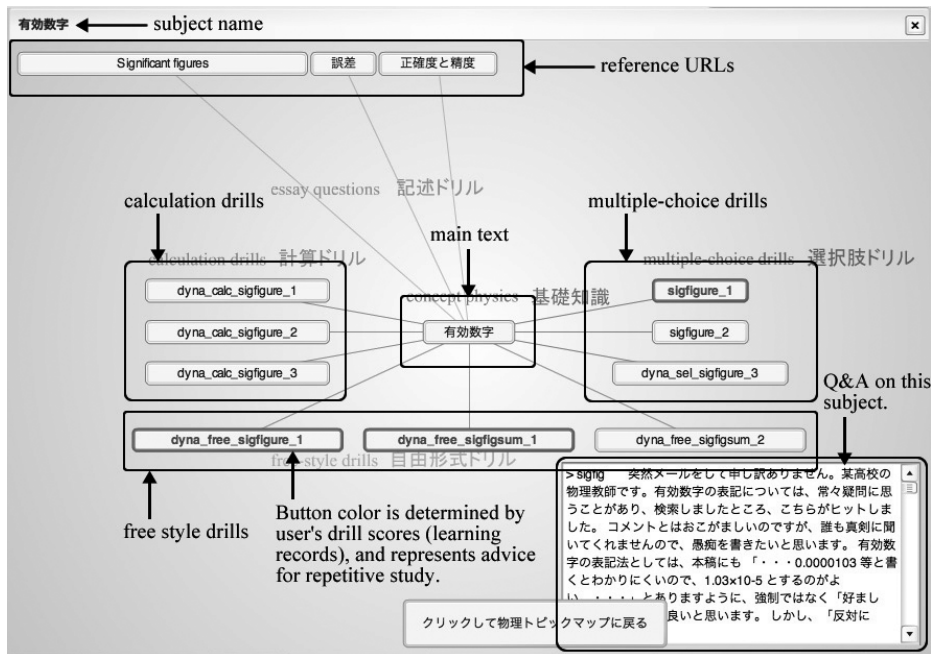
有効数字 subject name

×

Significant figures 誤差 正確度と精度

reference URLs

essay questions 記述ドリル

calculation drills

multiple-choice drills

main text

calculation drills 計算ドリル

multiple-choice drills 選択肢ドリル

concept physics 基礎知識

dyna_calc_sigfigure_1

dyna_calc_sigfigure_2

dyna_calc_sigfigure_3

有効数字

sigfigure_1

sigfigure_2

dyna_sel_sigfigure_3

Q&A on this subject.

dyna_free_sigfigure_1 dyna_free_sigfigsum_1 dyna_free_sigfigsum_2

free style drills 自由形式ドリル

>sigfig 突然メールをして申し訳ありません。某高校の物理教師です。有効数字の表記については、常々疑問に思うことがあり、検索しましたところ、こちらがヒットしました。コメントとはおこがましいのですが、誰も真剣に聞いてくれませんので、愚痴を書きたいと思います。有効数字の表記法としては、本稿にも「・・・0.0000103 等と書くとわかりにくいので、1.03x10-5 とするのがよい・・・」とありますように、強制ではなく「好まし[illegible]良いと思います。しかし、「反対に

free style drills

Button color is determined by user's drill scores (learning records), and represents advice for repetitive study.

クリックして物理トピックマップに戻る